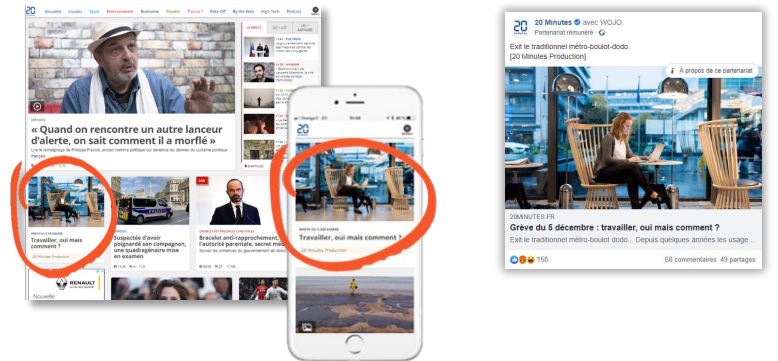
20 Minutes

« Quand on rencontre un autre lanceur d'alerte, on sait comment il a morflé »

Travailler, oui mais comment ?

20 Minutes Production

Suspectée d'avoir poignardé son compagnon, une quadragénaire mise en examen

Bracelet anti-rapprochement, l'autorité parentale, secret mé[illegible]

RENAULT

Nouvelle

Travailler, oui mais comment ?

20 Minutes Production

20 Minutes avec WOJO.
Partenariat rémunéré

Exit le traditionnel métro-boulot-dodo.
[20 Minutes Production]

À propos de ce partenariat

20MINUTES.FR
Grève du 5 décembre : travailler, oui mais comment ?
Exit le traditionnel métro-boulot-dodo... Depuis quelques années les usage...

158
68 commentaires 49 partages